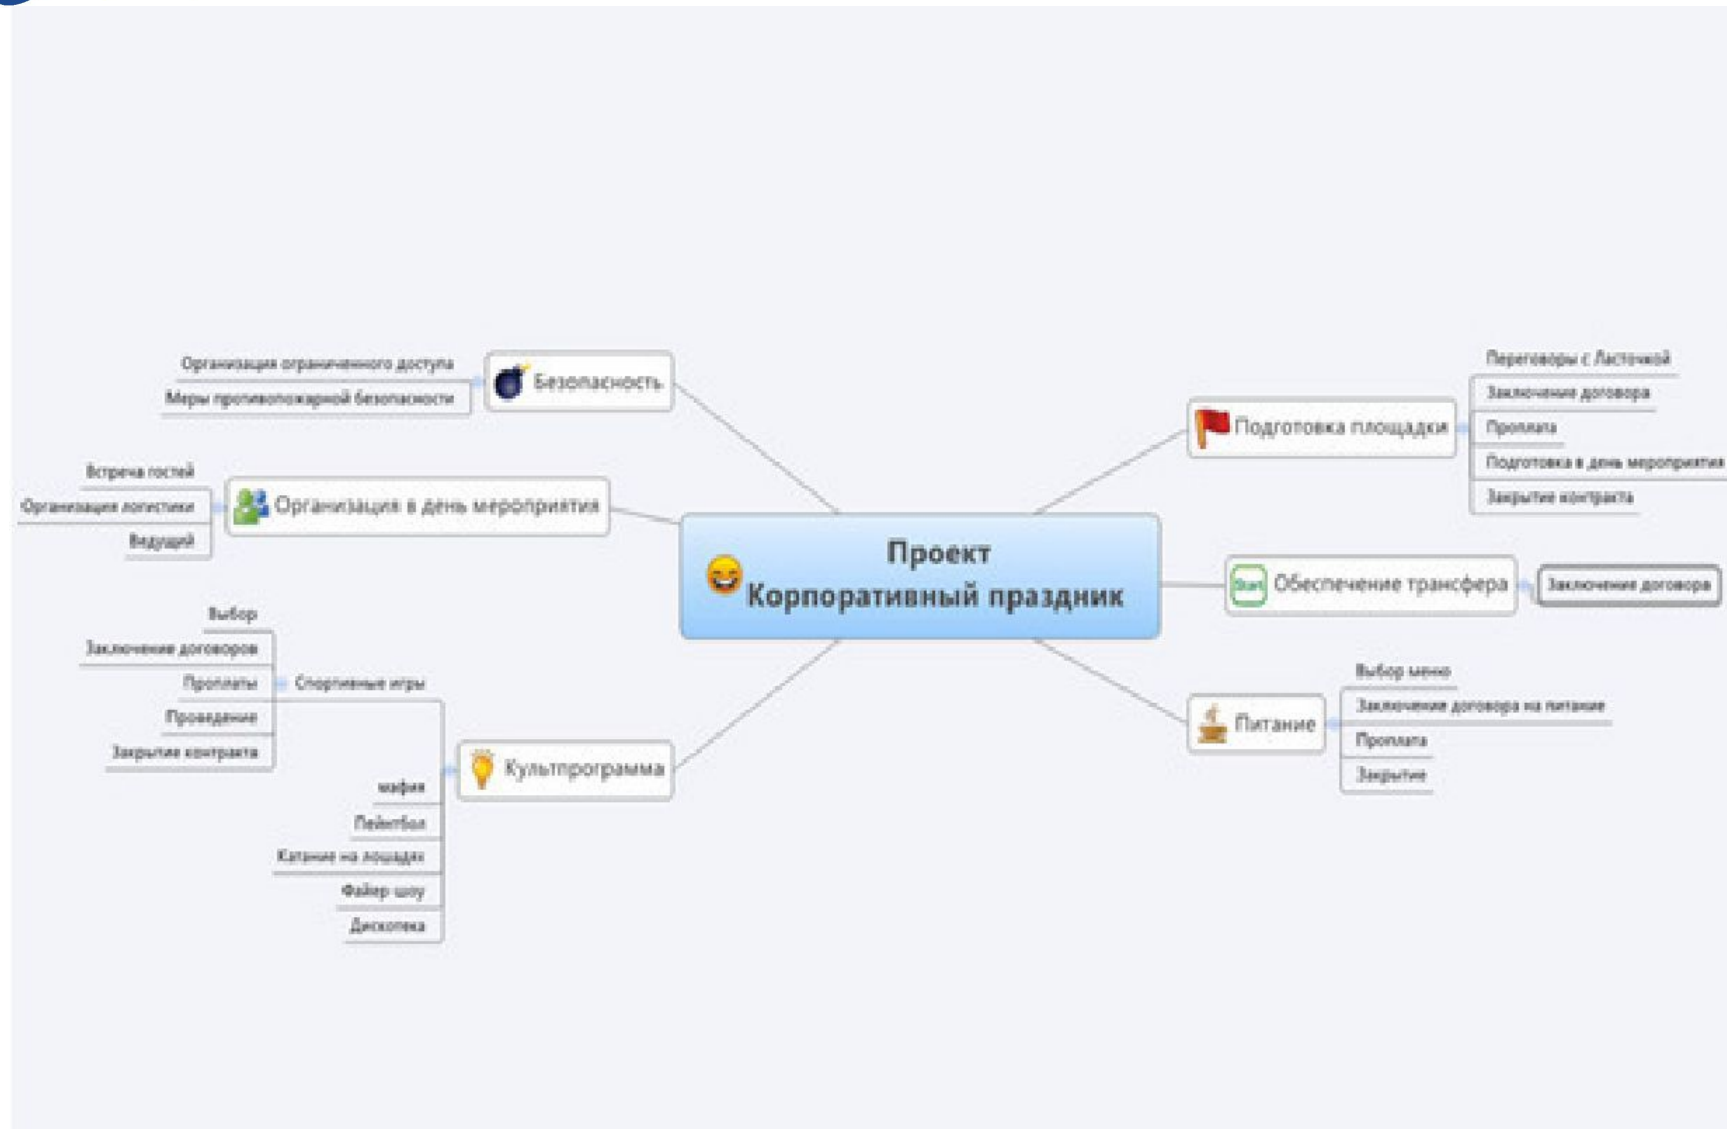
Проект
Корпоративный праздник

Безопасность
Организация ограниченного доступа
Меры противопожарной безопасности

Организация в день мероприятия
Встреча гостей
Организация логистики
Ведущий

Культпрограмма
Спортивные игры
Выбор
Заключение договоров
Проплаты
Проведение
Закрытие контракта
Мафия
Пейнтбол
Катание на лошадях
Файер шоу
Дискотека

Подготовка площадки
Переговоры с Ласточкой
Заключение договора
Проплата
Подготовка в день мероприятия
Закрытие контракта

Обеспечение трансфера
Заключение договора

Питание
Выбор меню
Заключение договора на питание
Проплата
Закрытие